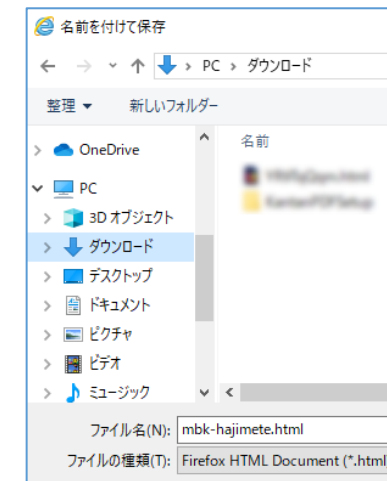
名前を付けて保存

← → ˅ ↑ PC › ダウンロード

整理 ▼ 新しいフォルダー

OneDrive
PC
3D オブジェクト
ダウンロード
デスクトップ
ドキュメント
ピクチャ
ビデオ
ミュージック

名前
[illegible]
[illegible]

ファイル名(N): mbk-hajimete.html
ファイルの種類(T): Firefox HTML Document (*.html